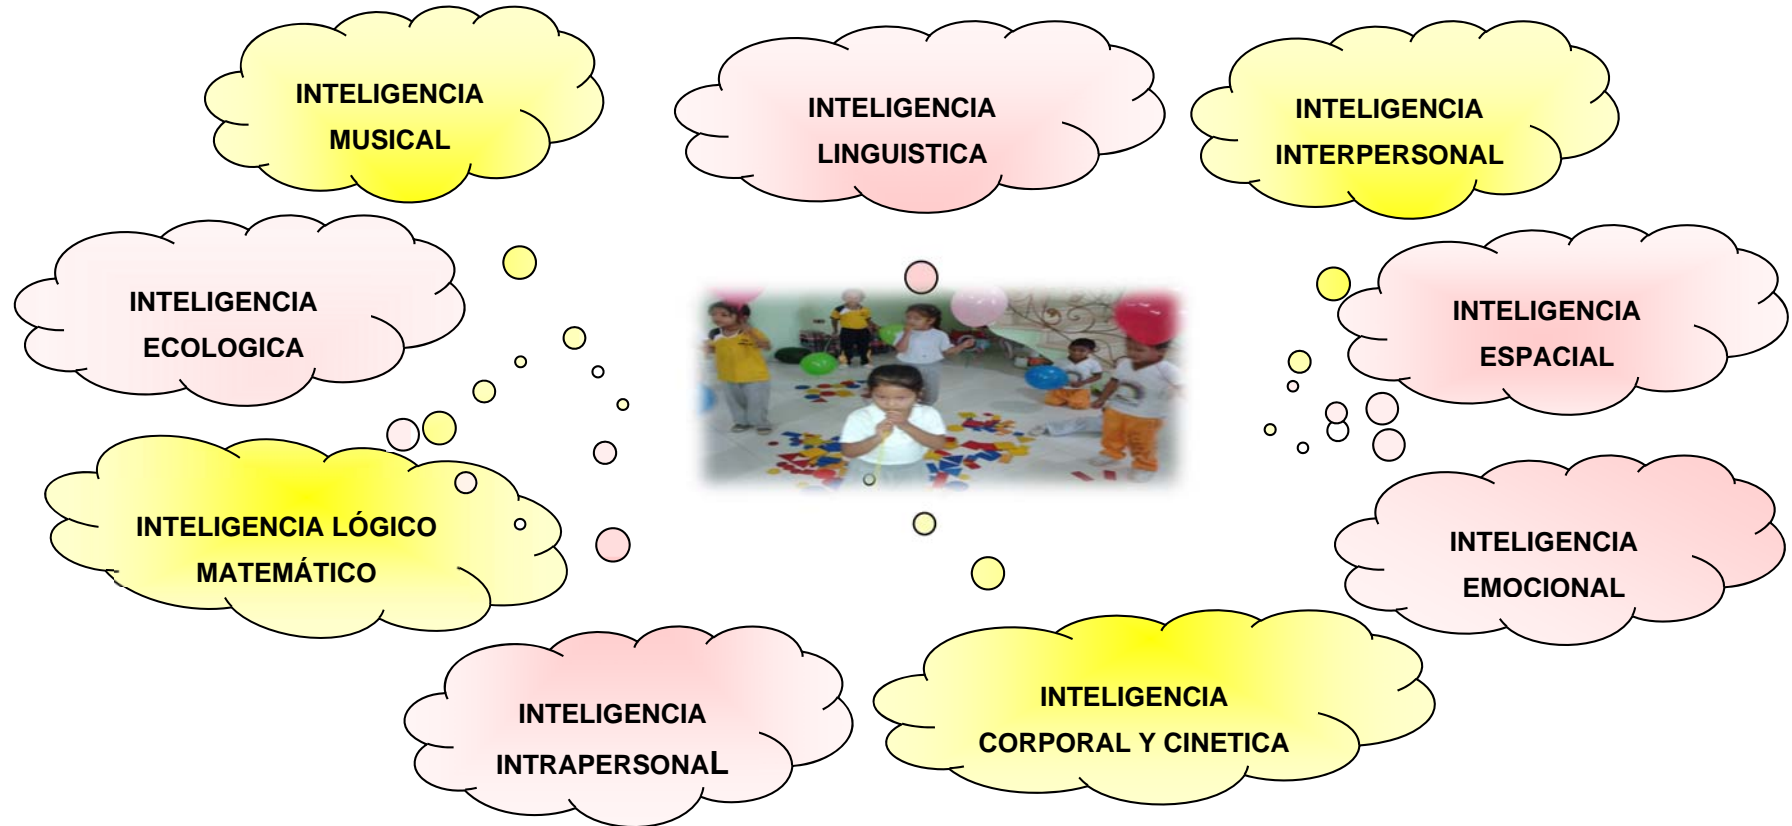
INTELIGENCIA MUSICAL

INTELIGENCIA LINGUISTICA

INTELIGENCIA INTERPERSONAL

INTELIGENCIA ECOLOGICA

INTELIGENCIA ESPACIAL

INTELIGENCIA LÓGICO MATEMÁTICO

INTELIGENCIA EMOCIONAL

INTELIGENCIA INTRAPERSONAL

INTELIGENCIA CORPORAL Y CINETICA